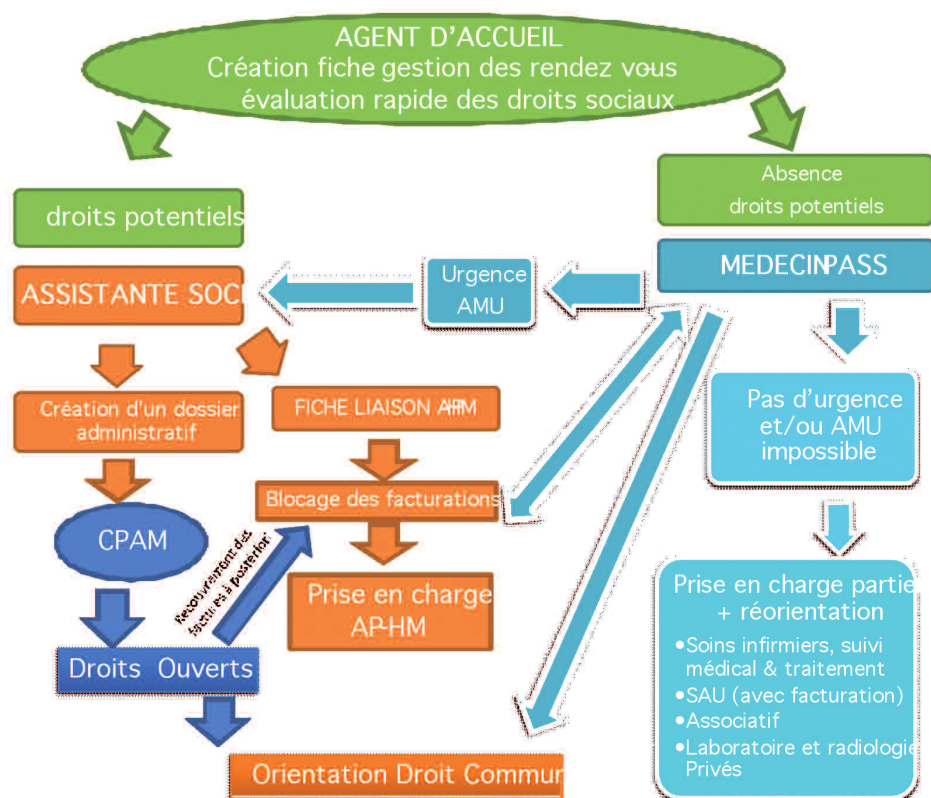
AGENT D'ACCUEIL
Création fiche gestion des rendez vous
évaluation rapide des droits sociaux

droits potentiels

Absence
droits potentiels

ASSISTANTE SOC

Urgence
AMU

MEDECINPASS

Création d'un dossier administratif

FICHE LIAISON APHM

Pas d'urgence et/ou AMU impossible

Blocage des facturations

CPAM

Recouvrement des factures à posteriori

Prise en charge AP-HM

Prise en charge partie + réorientation
•Soins infirmiers, suivi médical & traitement
•SAU (avec facturation)
•Associatif
•Laboratoire et radiologie Privés

Droits Ouverts

Orientation Droit Commun